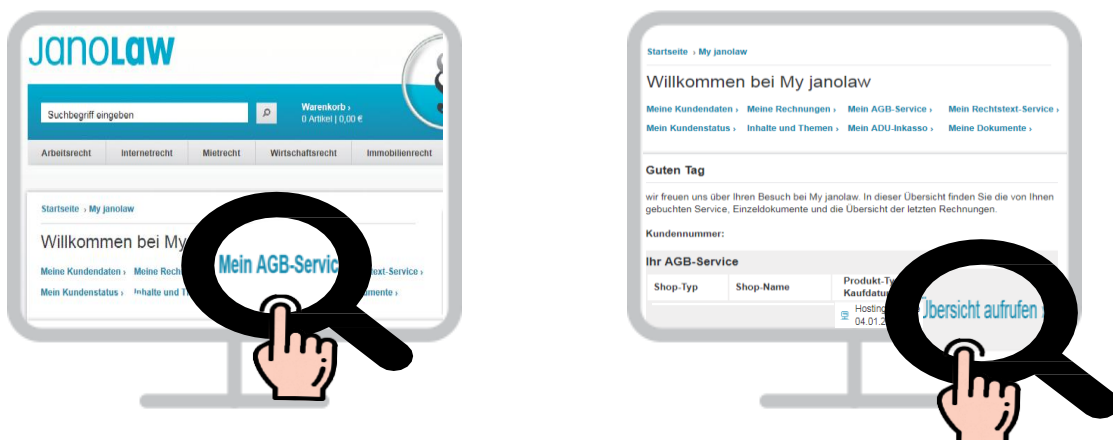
JANOLAW

Suchbegriff eingeben

Warenkorb ›
0 Artikel | 0,00 €

Arbeitsrecht | Internetrecht | Mietrecht | Wirtschaftsrecht | Immobilienrecht

Startseite › My janolaw

Willkommen bei My

Meine Kundendaten › Meine Rech

Mein AGB-Service

text-Service ›

Mein Kundenstatus › Inhalte und T

umente ›

Startseite › My janolaw

Willkommen bei My janolaw

Meine Kundendaten › Meine Rechnungen › Mein AGB-Service › Mein Rechtstext-Service ›
Mein Kundenstatus › Inhalte und Themen › Mein ADU-Inkasso › Meine Dokumente ›

Guten Tag

wir freuen uns über Ihren Besuch bei My janolaw. In dieser Übersicht finden Sie die von Ihnen gebuchten Service, Einzeldokumente und die Übersicht der letzten Rechnungen.

Kundennummer:

Ihr AGB-Service

| Shop-Typ | Shop-Name | Produkt-Ty Kaufdatu |
|---|---|---|
| | | Hosting 04.01.2 |

Übersicht aufrufen